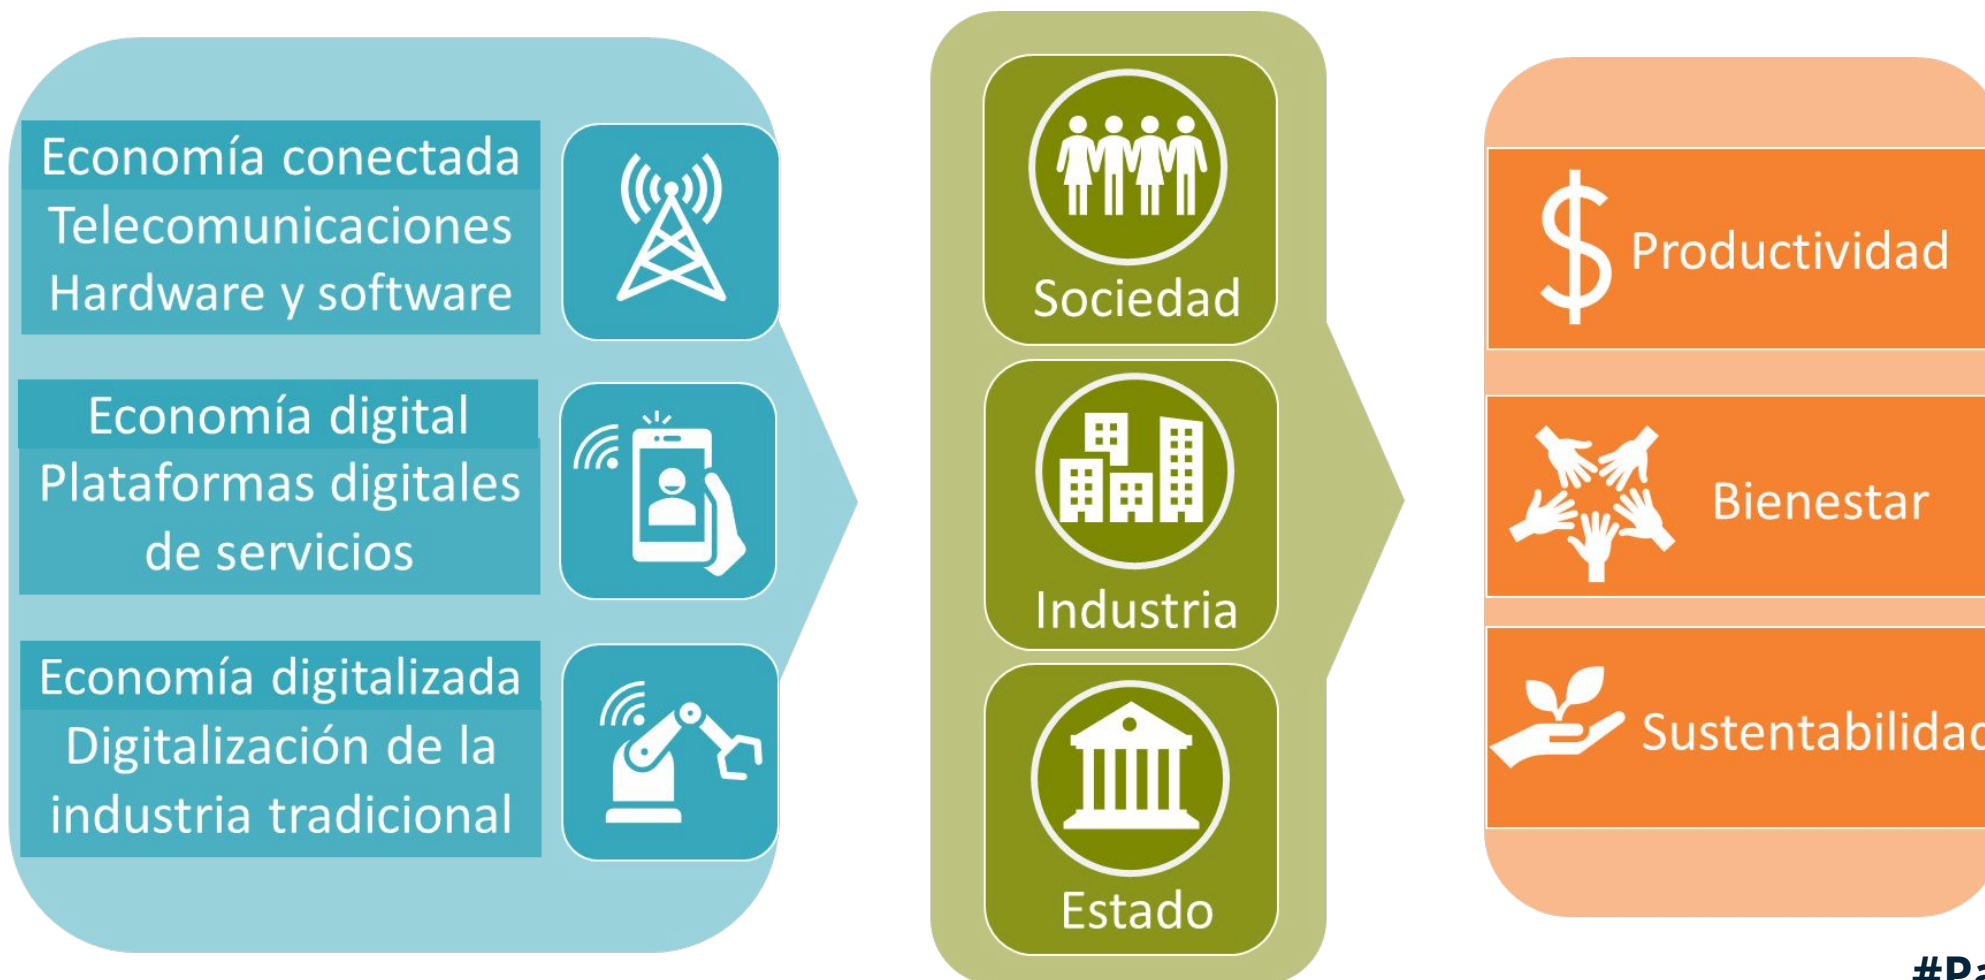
Economía conectada
Telecomunicaciones
Hardware y software

Economía digital
Plataformas digitales de servicios

Economía digitalizada
Digitalización de la industria tradicional

Sociedad

Industria

Estado

Productividad

Bienestar

Sustentabilidad

#P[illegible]